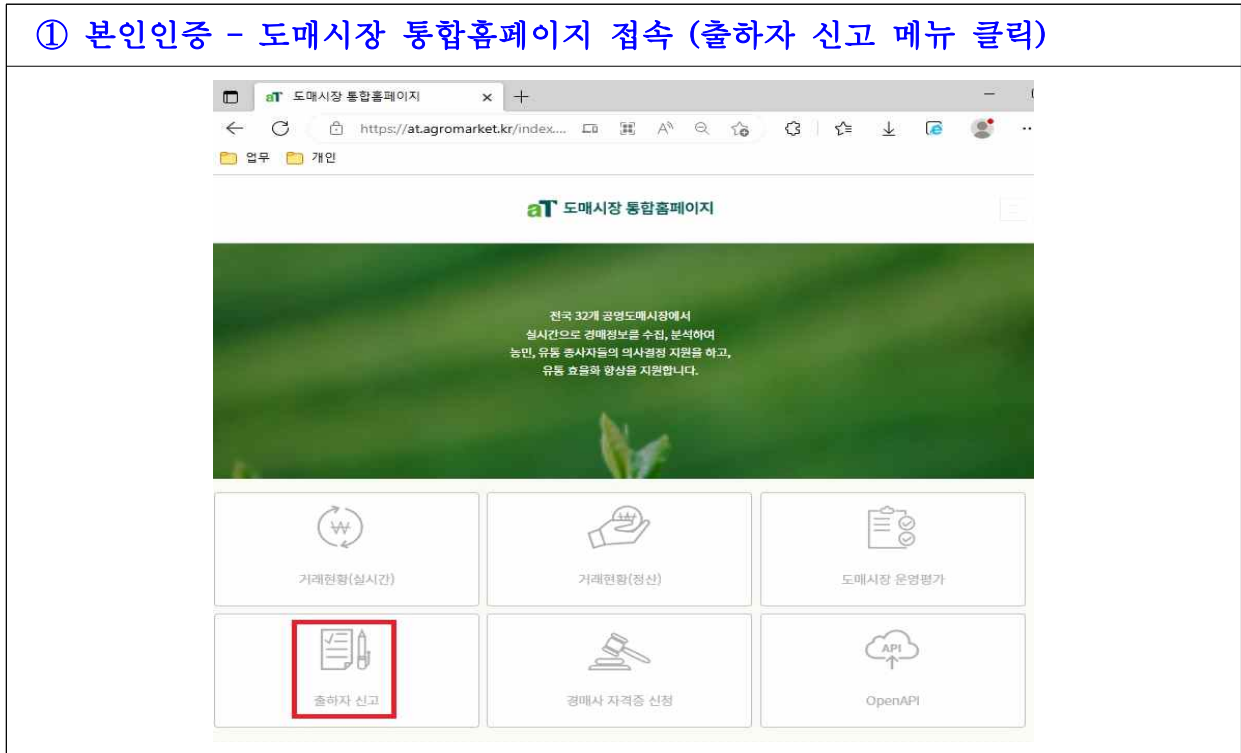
① 본인인증 – 도매시장 통합홈페이지 접속 (출하자 신고 메뉴 클릭)

aT 도매시장 통합홈페이지 ×

https://at.agromarket.kr/index....

업무 개인

aT 도매시장 통합홈페이지

전국 32개 공영도매시장에서
실시간으로 경매정보를 수집, 분석하여
농민, 유통 종사자들의 의사결정 지원을 하고,
유통 효율화 향상을 지원합니다.

₩

거래현황(실시간)

거래현황(정산)

도매시장 운영평가

출하자 신고

경매사 자격증 신청

API

OpenAPI